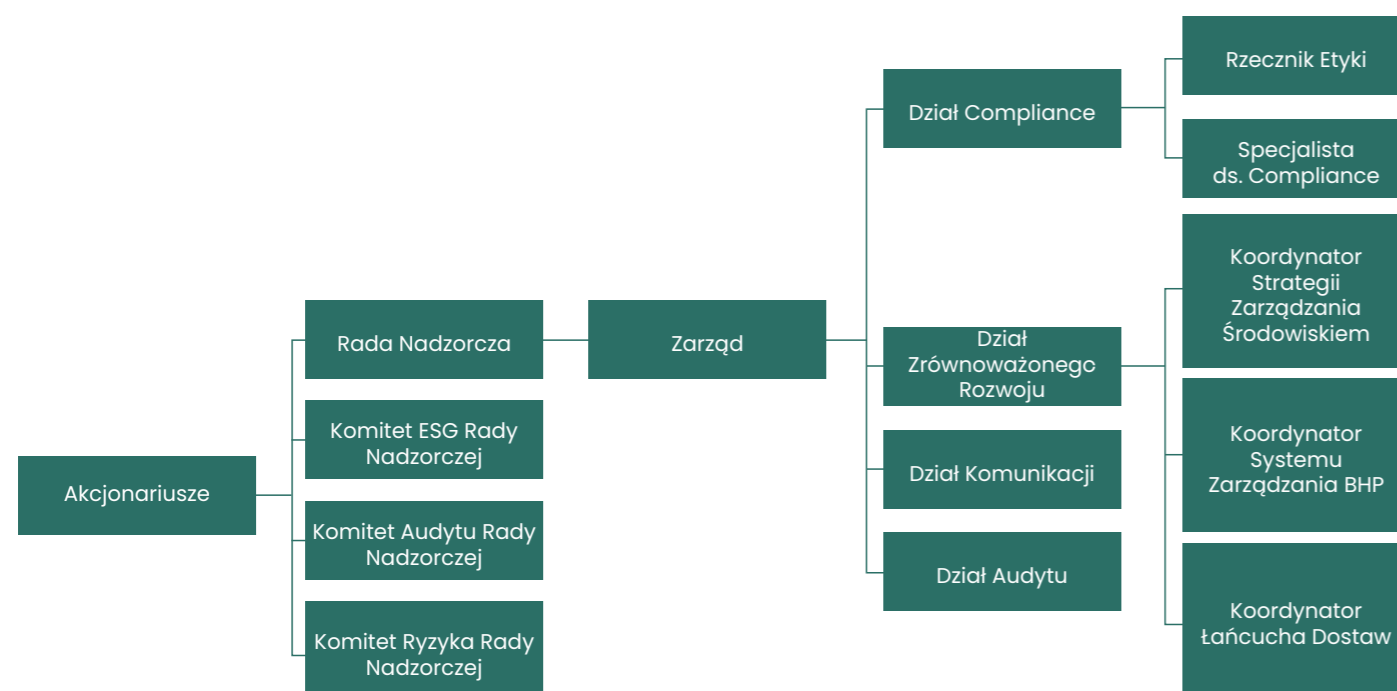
Akcjonariusze

Rada Nadzorcza

Komitet ESG Rady Nadzorczej

Komitet Audytu Rady Nadzorczej

Komitet Ryzyka Rady Nadzorczej

Zarząd

Dział Compliance

Dział Zrównoważonego Rozwoju

Dział Komunikacji

Dział Audytu

Rzecznik Etyki

Specjalista ds. Compliance

Koordynator Strategii Zarządzania Środowiskiem

Koordynator Systemu Zarządzania BHP

Koordynator Łańcucha Dostaw